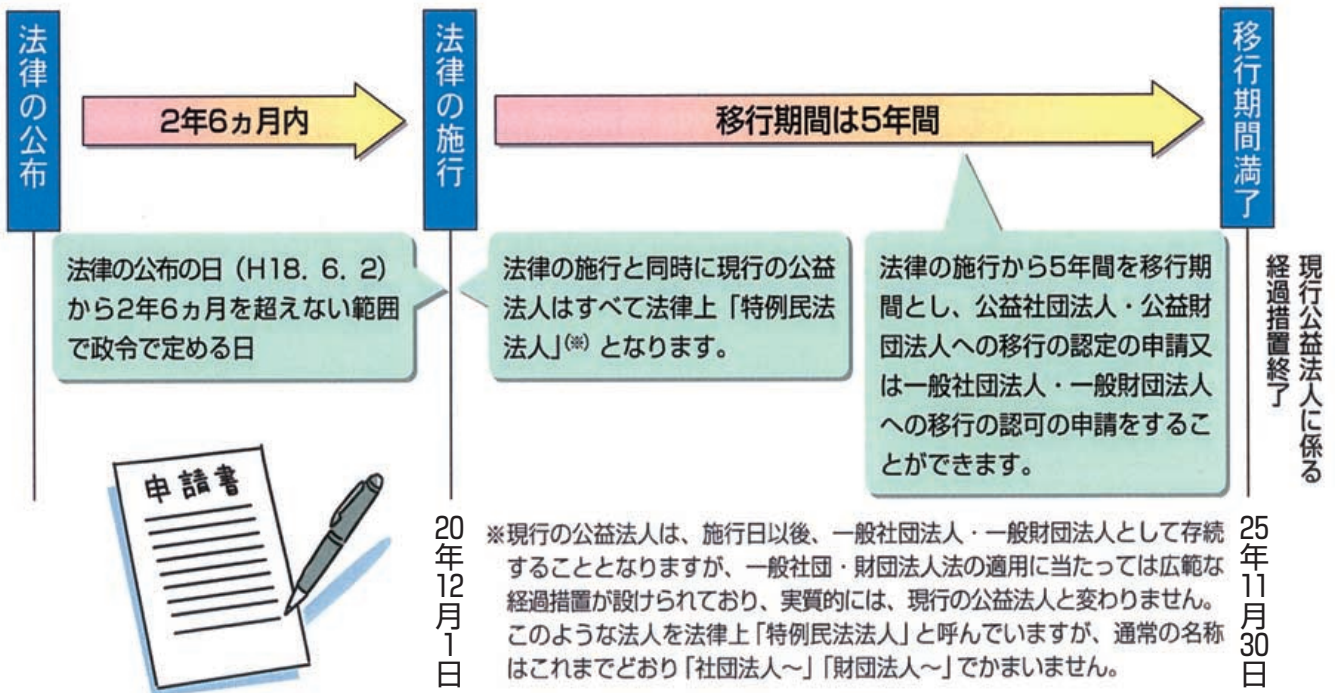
法律の公布

2年6ヵ月内

法律の施行

移行期間は5年間

移行期間満了

法律の公布の日（H18. 6. 2）から2年6ヵ月を超えない範囲で政令で定める日

法律の施行と同時に現行の公益法人はすべて法律上「特例民法法人」(※) となります。

法律の施行から5年間を移行期間とし、公益社団法人・公益財団法人への移行の認定の申請又は一般社団法人・一般財団法人への移行の認可の申請をすることができます。

現行公益法人に係る経過措置終了

申請書

20年12月1日

※現行の公益法人は、施行日以後、一般社団法人・一般財団法人として存続することとなりますが、一般社団・財団法人法の適用に当たっては広範な経過措置が設けられており、実質的には、現行の公益法人と変わりません。このような法人を法律上「特例民法法人」と呼んでいますが、通常の名称はこれまでどおり「社団法人～」「財団法人～」でかまいません。

25年11月30日